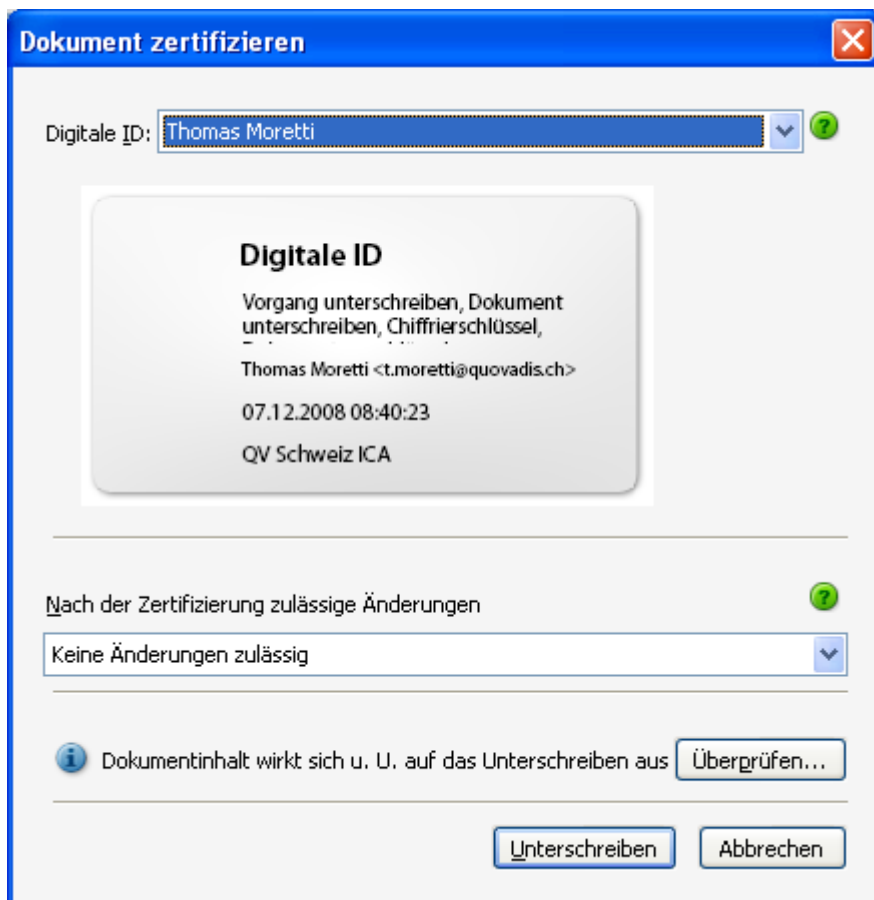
Dokument zertifizieren

Digitale ID: Thomas Moretti

Digitale ID

Vorgang unterschreiben, Dokument unterschreiben, Chiffrierschlüssel, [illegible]

Thomas Moretti <t.moretti@quovadis.ch>

07.12.2008 08:40:23

QV Schweiz ICA

Nach der Zertifizierung zulässige Änderungen

Keine Änderungen zulässig

Dokumentinhalt wirkt sich u. U. auf das Unterschreiben aus Überprüfen...

Unterschreiben Abbrechen